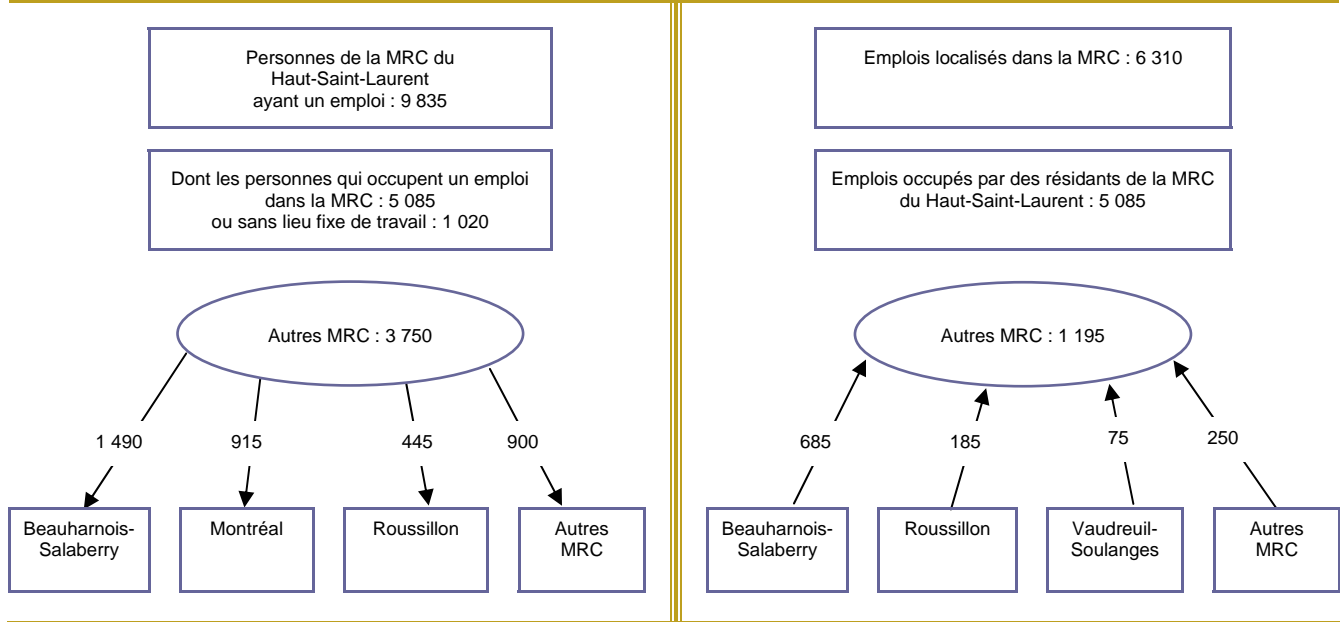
Personnes de la MRC du Haut-Saint-Laurent ayant un emploi : 9 835

Dont les personnes qui occupent un emploi dans la MRC : 5 085 ou sans lieu fixe de travail : 1 020

Autres MRC : 3 750

1 490

915

445

900

Beauharnois-Salaberry

Montréal

Roussillon

Autres MRC

Emplois localisés dans la MRC : 6 310

Emplois occupés par des résidants de la MRC du Haut-Saint-Laurent : 5 085

Autres MRC : 1 195

685

185

75

250

Beauharnois-Salaberry

Roussillon

Vaudreuil-Soulanges

Autres MRC